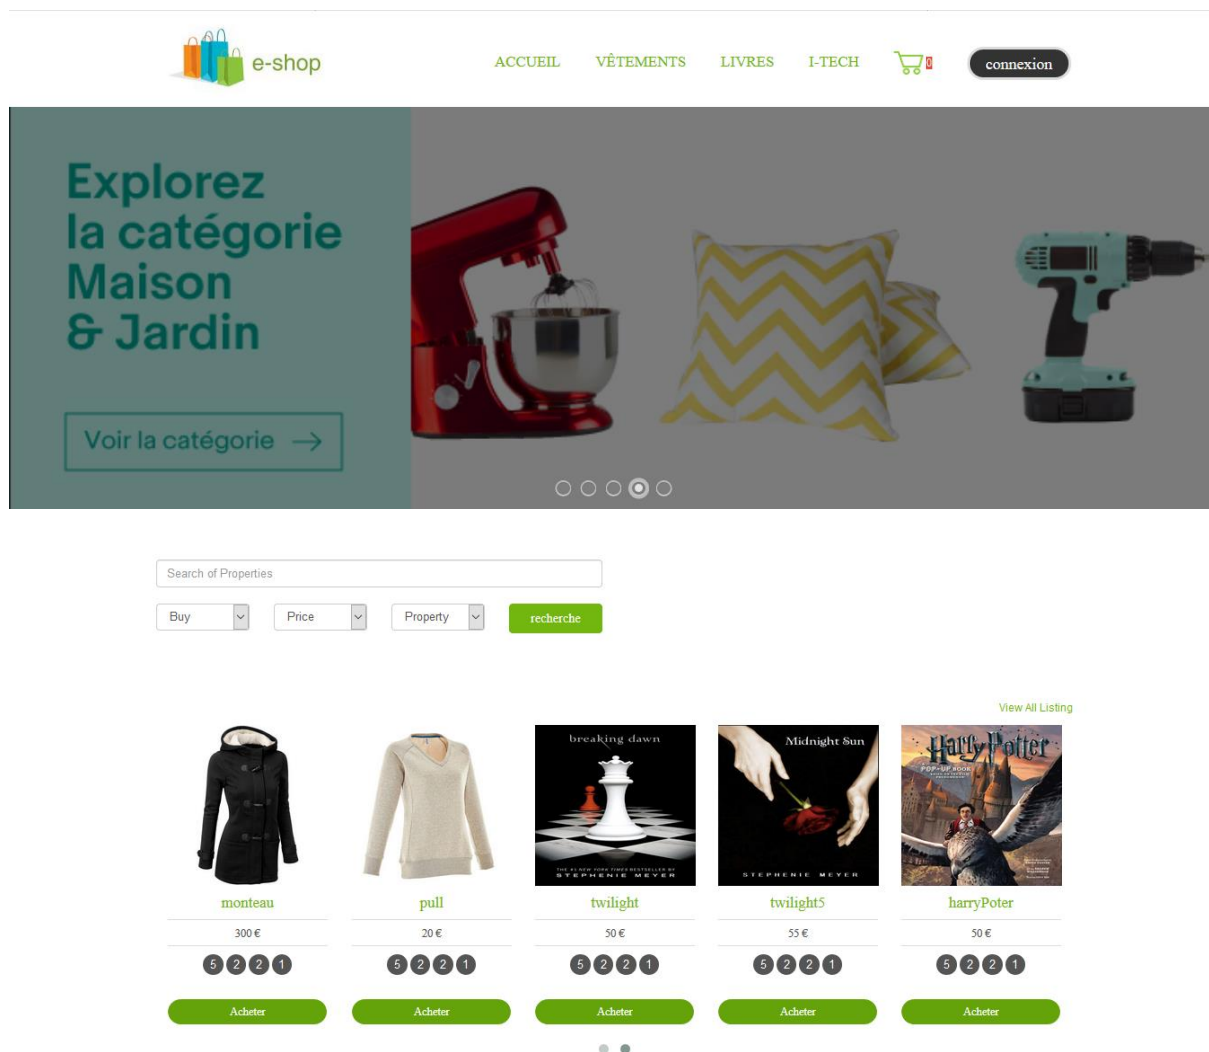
e-shop

ACCUEIL VÊTEMENTS LIVRES I-TECH 0 connexion

Explorez la catégorie Maison & Jardin

Voir la catégorie →

Search of Properties

Buy Price Property recherche

View All Listing

breaking dawn
STEPHENIE MEYER

Midnight Sun
STEPHENIE MEYER

Harry Potter
POP-UP BOOK

monteau
300 €
5 2 2 1
Acheter

pull
20 €
5 2 2 1
Acheter

twilight
50 €
5 2 2 1
Acheter

twilight5
55 €
5 2 2 1
Acheter

harryPoter
50 €
5 2 2 1
Acheter